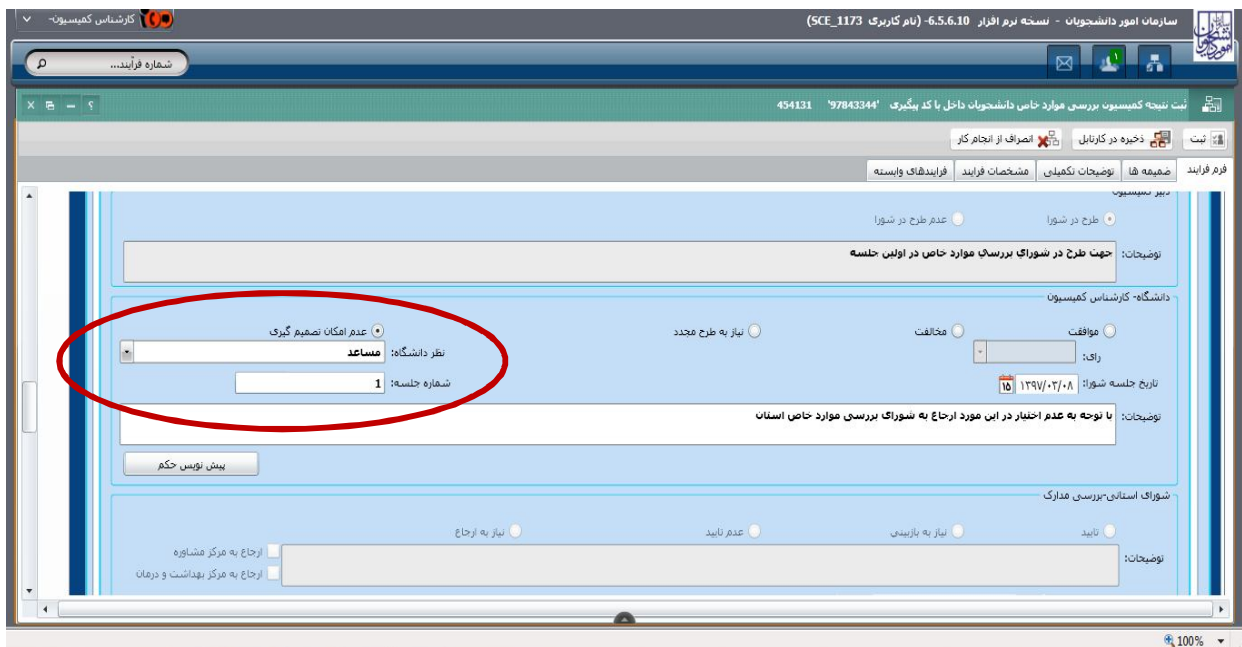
سازمان امور دانشجویان - نسخه نرم افزار 6.5.6.10- (نام کاربری SCE_1173)

کارشناس کمیسیون-

شماره فرآیند...

ثبت نتیجه کمیسیون بررسی موارد خاص دانشجویان داخل با کد پیگیری '97843344' 454131

ثبت | ذخیره در کارتابل | انصراف از انجام کار

فرم فرایند | ضمیمه ها | توضیحات تکمیلی | مشخصات فرایند | فرایندهای وابسته

دبیر کمیسیون

طرح در شورا | عدم طرح در شورا

توضیحات: جهت طرح در شورای بررسی موارد خاص در اولین جلسه

دانشگاه- کارشناس کمیسیون

موافقت | مخالفت | نیاز به طرح مجدد | عدم امکان تصمیم گیری

رای:

نظر دانشگاه: مساعد

تاریخ جلسه شورا: ۱۳۹۷/۰۳/۰۸ 15

شماره جلسه: 1

توضیحات: با توجه به عدم اختیار در این مورد ارجاع به شورای بررسی موارد خاص استان

پیش نویس حکم

شورای استانی-بررسی مدارک

تایید | نیاز به بازبینی | عدم تایید | نیاز به ارجاع

توضیحات:

ارجاع به مرکز مشاوره

ارجاع به مرکز بهداشت و درمان

100%